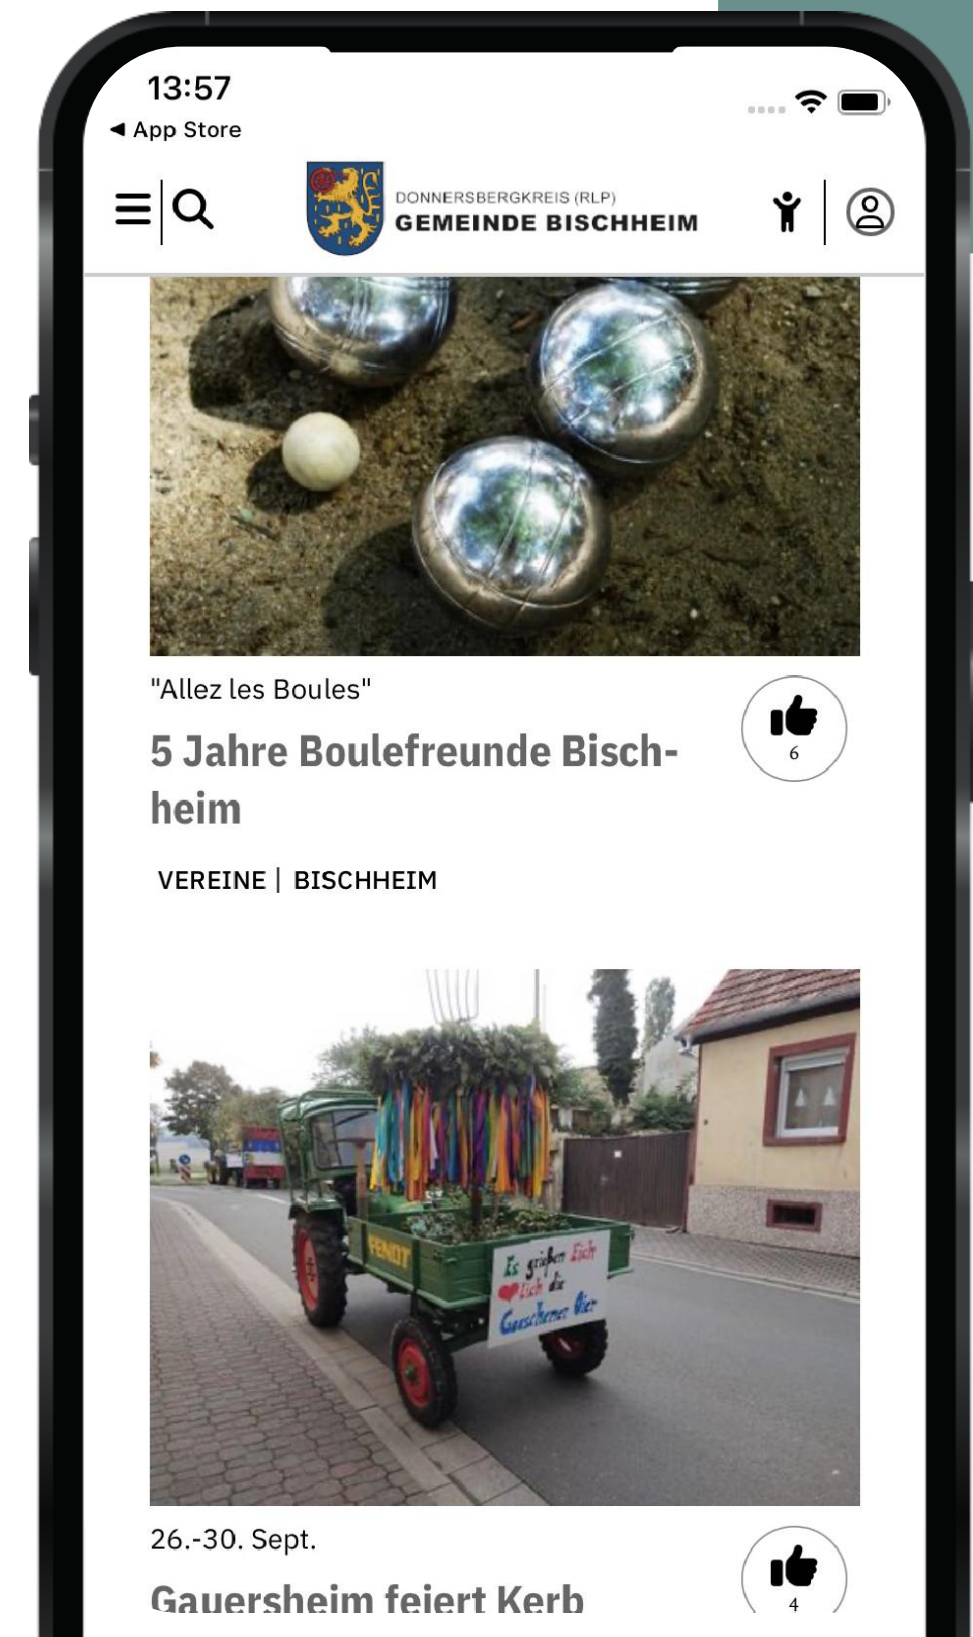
13:57
◀ App Store

DONNERSBERGKREIS (RLP)
GEMEINDE BISCHHEIM

"Allez les Boules"

6

5 Jahre Boulefreunde Bischheim

VEREINE | BISCHHEIM

FENDT

Es grüßen Euch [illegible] Euch die Gauscheimer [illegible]

26.-30. Sept.

4

Gauersheim feiert Kerb